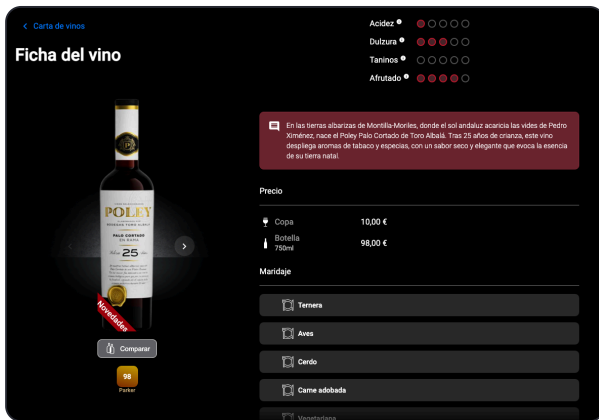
< Carta de vinos

Ficha del vino

Acidez
Dulzura
Taninos
Afrutado

En las tierras albarizas de Montilla-Moriles, donde el sol andaluz acaricia las vides de Pedro Ximénez, nace el Poley Palo Cortado de Toro Albalá. Tras 25 años de crianza, este vino despliega aromas de tabaco y especias, con un sabor seco y elegante que evoca la esencia de su tierra natal.

Precio

| | |
|---|---|
| Copa | 10,00 € |
| Botella 750ml | 98,00 € |

Maridaje

Ternera

Aves

Cerdo

Carne adobada

Vegetales

POLEY
BODEGAS TORO ALBALÁ
PALO CORTADO
25

Novedades

Comparar

98
Parker